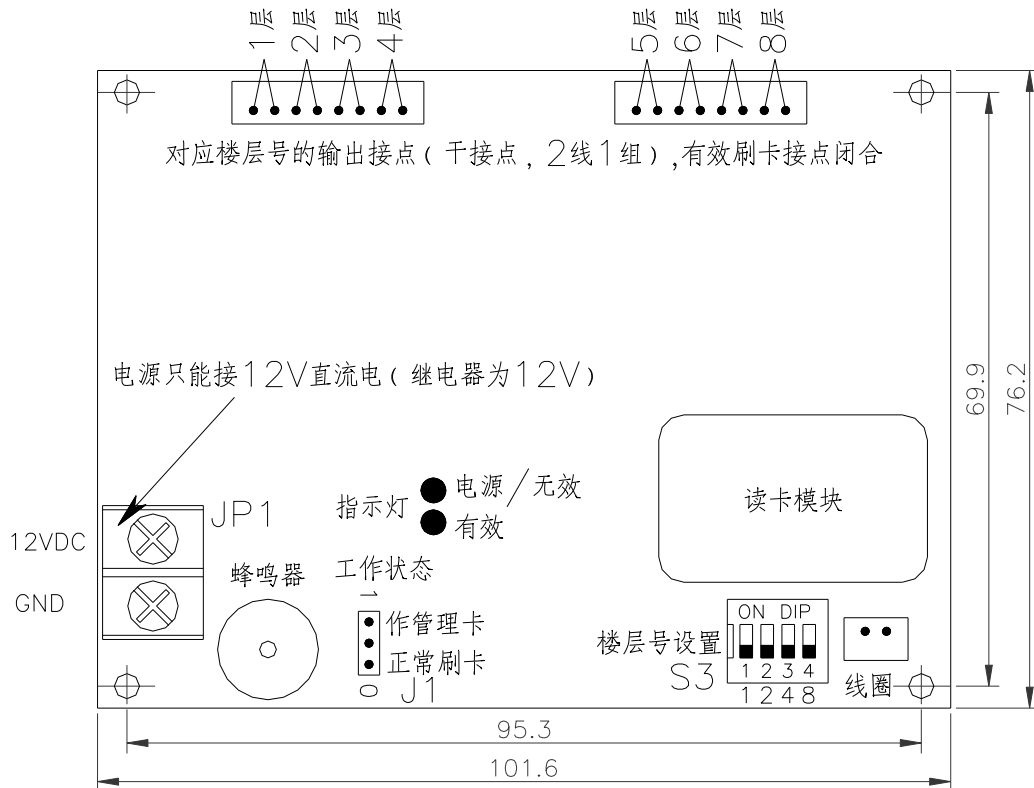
1层 2层 3层 4层

5层 6层 7层 8层

对应楼层号的输出接点（干接点，2线1组），有效刷卡接点闭合

电源只能接12V直流电（继电器为12V）

69.9

76.2

读卡模块

指示灯

电源/无效

有效

JP1

12VDC

GND

蜂鸣器

工作状态

1

作管理卡

正常刷卡

0

J1

楼层号设置

ON DIP

1 2 3 4

S3

1 2 4 8

线圈

95.3

101.6